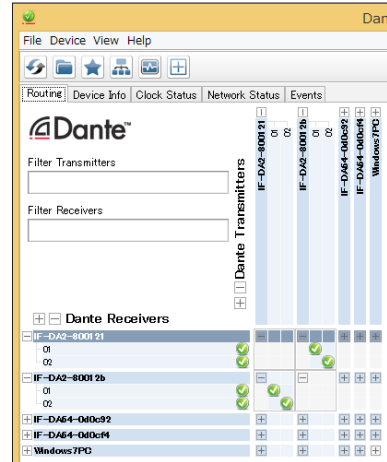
Dan

File Device View Help

Routing Device Info Clock Status Network Status Events

Dante™

Filter Transmitters

Filter Receivers

Dante Transmitters

IF-DA2-800121
01
02
IF-DA2-80012b
01
02
IF-DA64-0d0c92
IF-DA64-0d0cf4
Windows7PC

Dante Receivers

IF-DA2-800121
01
02
IF-DA2-80012b
01
02
IF-DA64-0d0c92
IF-DA64-0d0cf4
Windows7PC